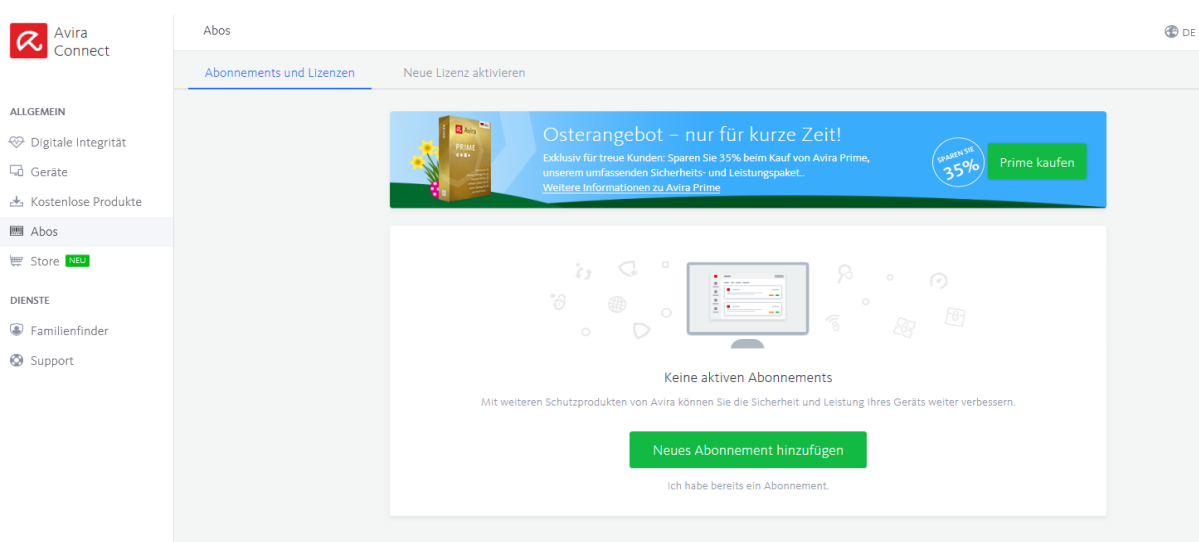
Avira Connect

Abos

DE

Abonnements und Lizenzen

Neue Lizenz aktivieren

ALLGEMEIN

Digitale Integrität

Geräte

Kostenlose Produkte

Abos

Store NEU

DIENSTE

Familienfinder

Support

Avira PRIME

Osterangebot – nur für kurze Zeit!

Exklusiv für treue Kunden: Sparen Sie 35% beim Kauf von Avira Prime, unserem umfassenden Sicherheits- und Leistungspaket..

Weitere Informationen zu Avira Prime

SPAREN SIE 35%

Prime kaufen

Keine aktiven Abonnements

Mit weiteren Schutzprodukten von Avira können Sie die Sicherheit und Leistung Ihres Geräts weiter verbessern.

Neues Abonnement hinzufügen

Ich habe bereits ein Abonnement.